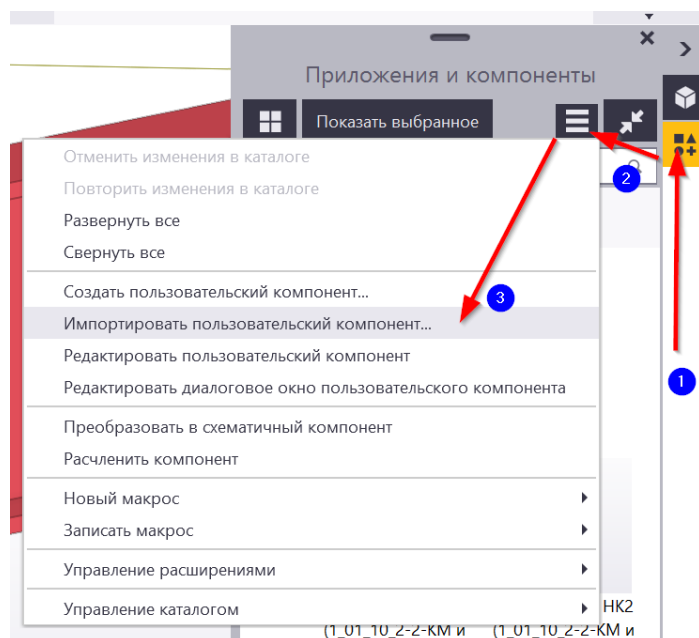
Приложения и компоненты

Показать выбранное

Отменить изменения в каталоге
Повторить изменения в каталоге
Развернуть все
Свернуть все

Создать пользовательский компонент...
Импортировать пользовательский компонент...
Редактировать пользовательский компонент
Редактировать диалоговое окно пользовательского компонента

Преобразовать в схематичный компонент
Расчленить компонент

Новый макрос
Записать макрос

Управление расширениями

Управление каталогом

1
2
3

НК2
(1_01_10_2-2-КМ и
(1_01_10_2-2-КМ и